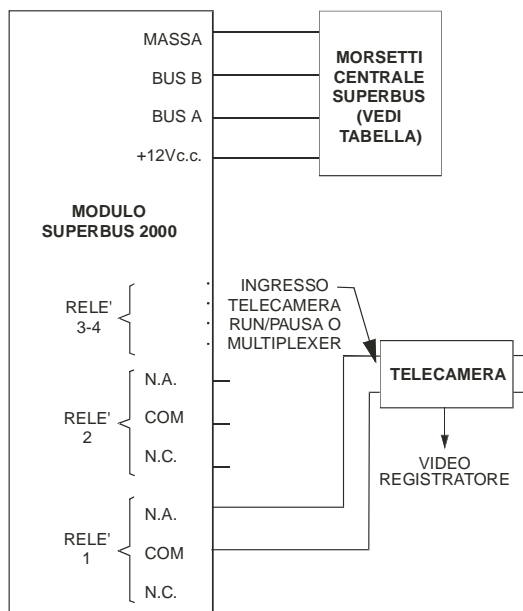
MASSA
BUS B
BUS A
+12Vc.c.

MORSETTI CENTRALE SUPERBUS (VEDI TABELLA)

MODULO SUPERBUS 2000

RELE' 3-4

INGRESSO TELECAMERA RUN/PAUSA O MULTIPLEXER

RELE' 2
N.A.
COM
N.C.

TELECAMERA

VIDEO REGISTRATORE

RELE' 1
N.A.
COM
N.C.